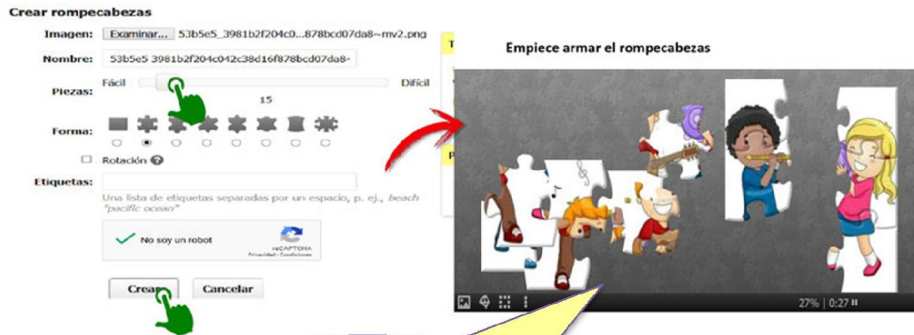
Crear rompecabezas

Imagen: Examinar... 53b5e5_3981b2f204c0...878bcd07da8~mv2.png

Nombre: 53b5e5_3981b2f204c042c38d16f878bcd07da8~

Piezas: Fácil Difícil

15

Forma:

Rotación

Etiquetas:

Una lista de etiquetas separadas por un espacio, p. ej., beach "pacific ocean"

No soy un robot

reCAPTCHA
Privacidad - Condiciones

Crear Cancelar

Empiece armar el rompecabezas

27% | 0:27